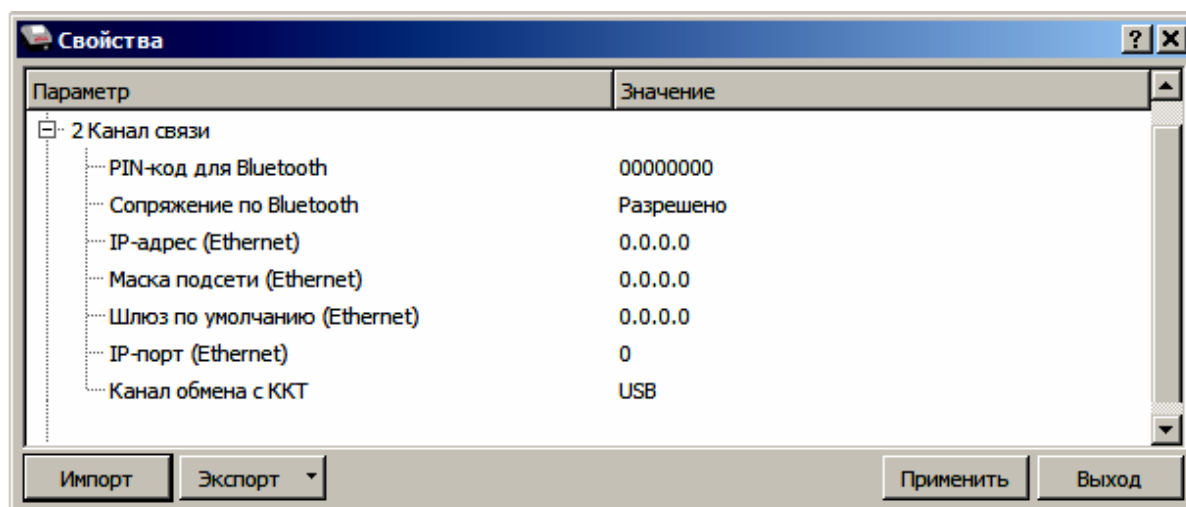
Свойства

? X

| Параметр | Значение |
|---|---|
| 2 Канал связи | |
| PIN-код для Bluetooth | 00000000 |
| Сопряжение по Bluetooth | Разрешено |
| IP-адрес (Ethernet) | 0.0.0.0 |
| Маска подсети (Ethernet) | 0.0.0.0 |
| Шлюз по умолчанию (Ethernet) | 0.0.0.0 |
| IP-порт (Ethernet) | 0 |
| Канал обмена с ККТ | USB |

Импорт

Экспорт

Применить

Выход